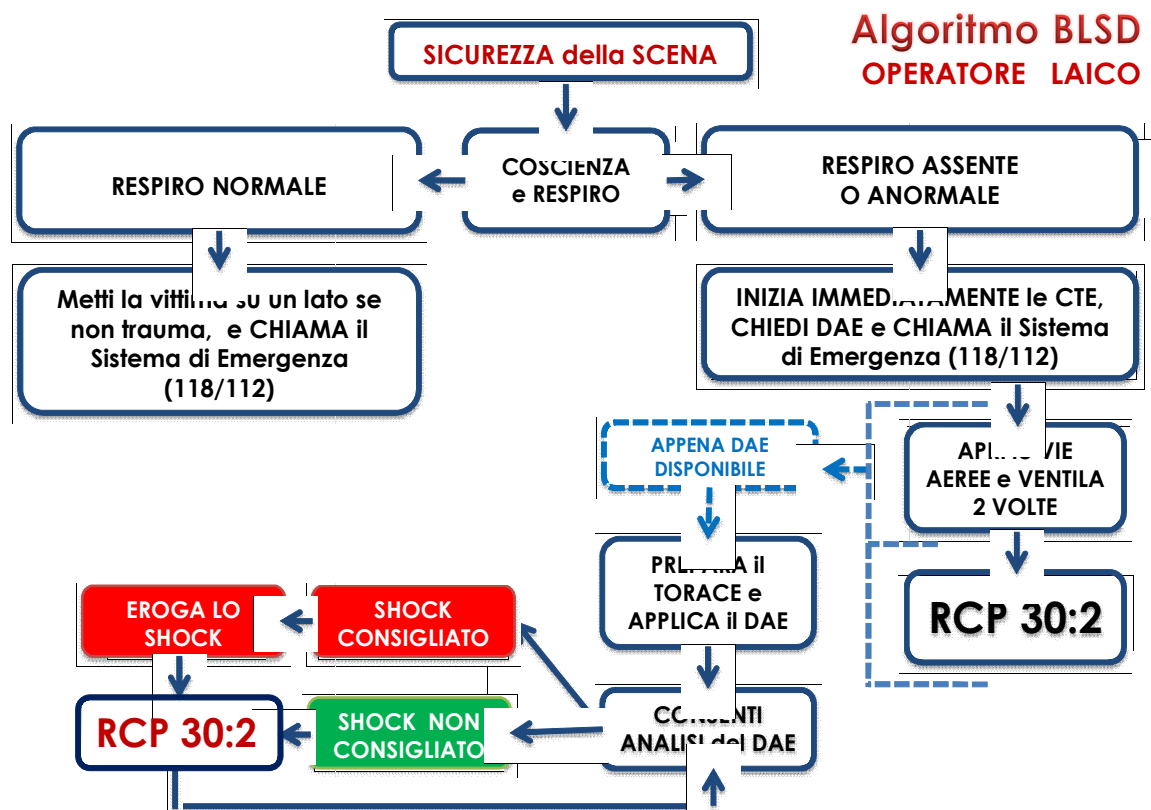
Algoritmo BLSD
OPERATORE LAICO

SICUREZZA della SCENA

RESPIRO NORMALE

COSCIENZA e RESPIRO

RESPIRO ASSENTE O ANORMALE

Metti la vittima su un lato se non trauma, e CHIAMA il Sistema di Emergenza (118/112)

INIZIA IMMEDIATAMENTE le CTE, CHIEDI DAE e CHIAMA il Sistema di Emergenza (118/112)

APPENA DAE DISPONIBILE

APRI VIE AEREE e VENTILA 2 VOLTE

PREPARA il TORACE e APPLICA il DAE

RCP 30:2

EROGA LO SHOCK

SHOCK CONSIGLIATO

RCP 30:2

SHOCK NON CONSIGLIATO

CONSENTI ANALISI del DAE